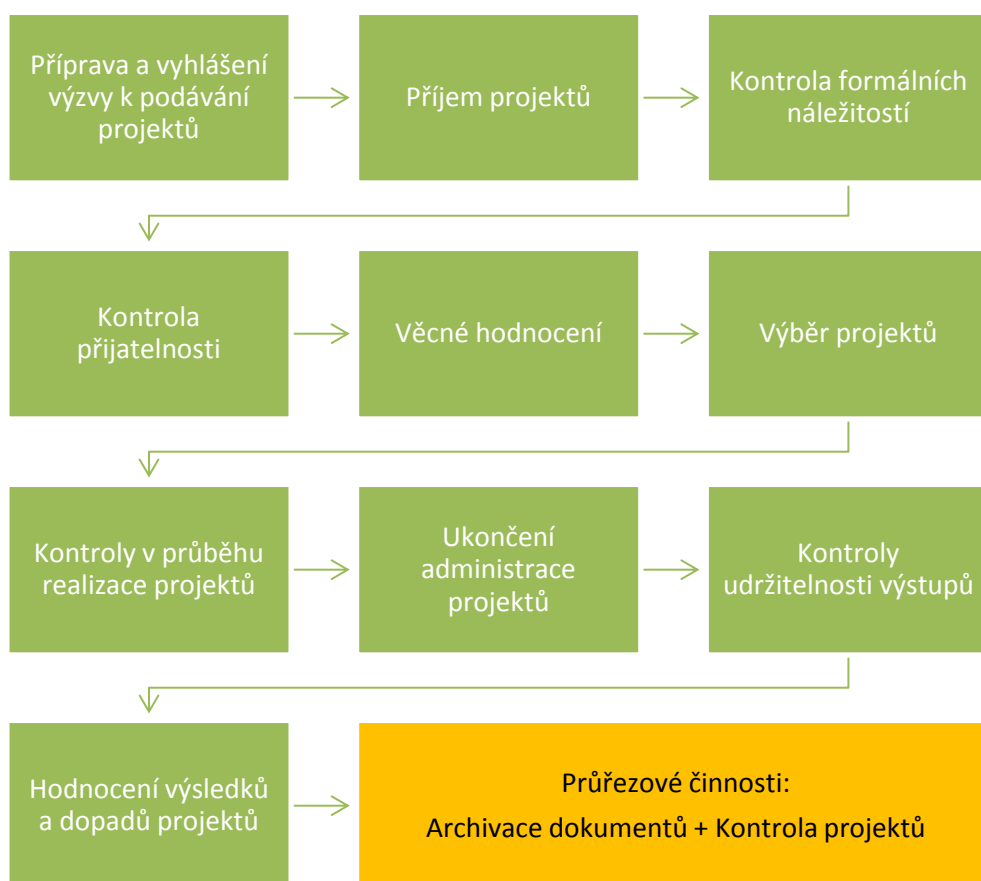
Příprava a vyhlášení výzvy k podávání projektů

Příjem projektů

Kontrola formálních náležitostí

Kontrola přijatelnosti

Věcné hodnocení

Výběr projektů

Kontroly v průběhu realizace projektů

Ukončení administrace projektů

Kontroly udržitelnosti výstupů

Hodnocení výsledků a dopadů projektů

Průřezové činnosti:
Archivace dokumentů + Kontrola projektů